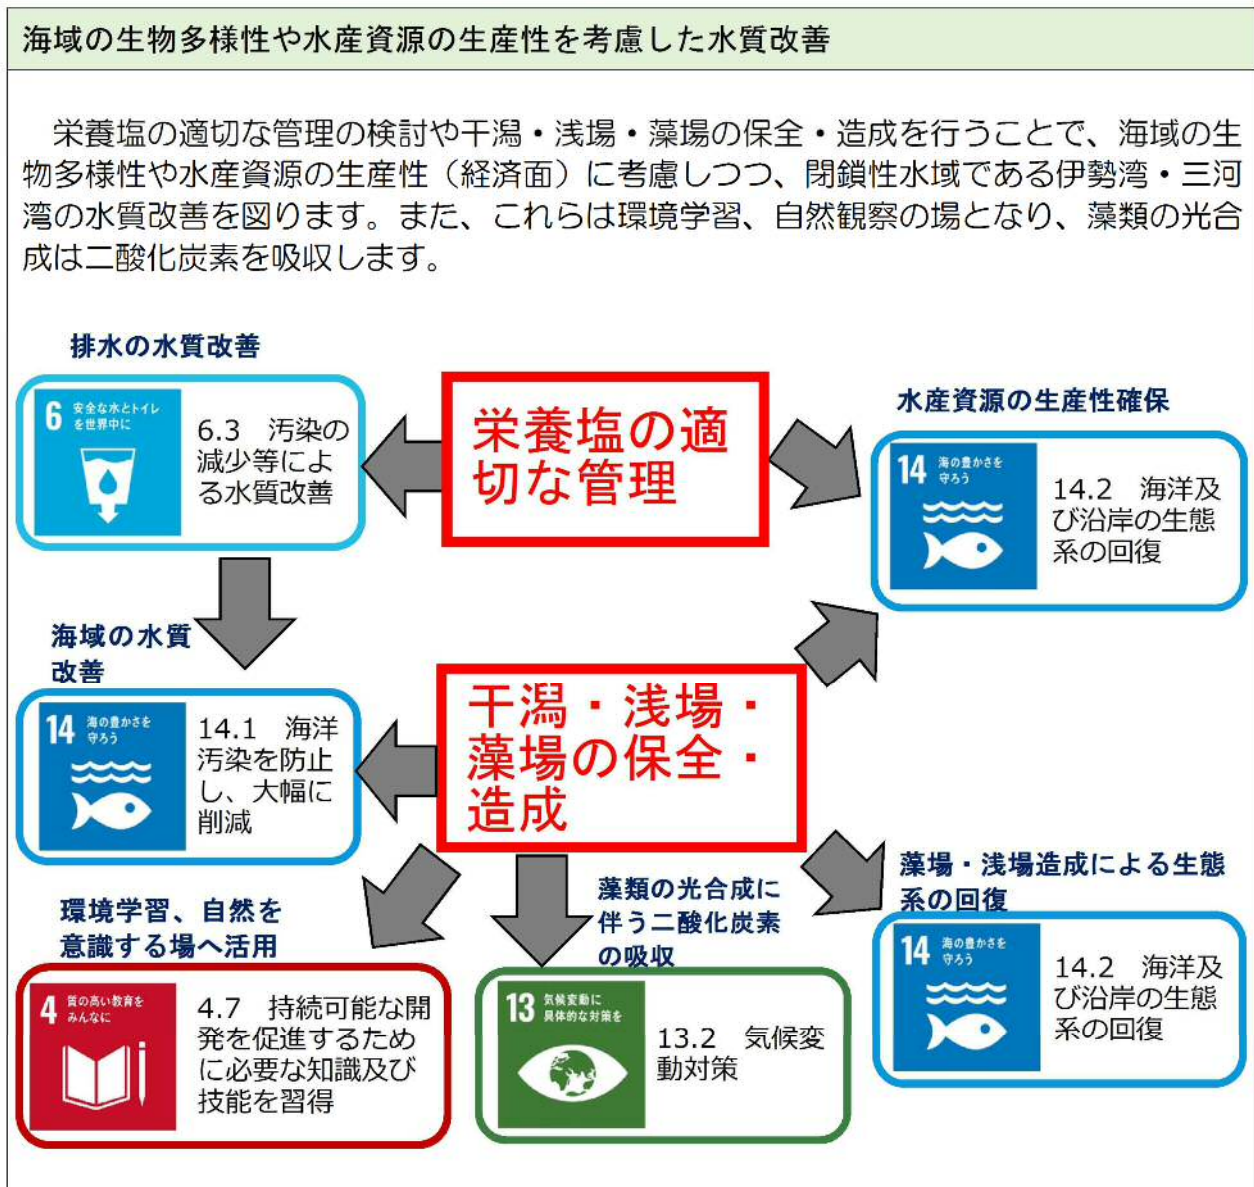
海域の生物多様性や水産資源の生産性を考慮した水質改善

栄養塩の適切な管理の検討や干潟・浅場・藻場の保全・造成を行うことで、海域の生物多様性や水産資源の生産性（経済面）に考慮しつつ、閉鎖性水域である伊勢湾・三河湾の水質改善を図ります。また、これらは環境学習、自然観察の場となり、藻類の光合成は二酸化炭素を吸収します。

排水の水質改善

6 安全な水とトイレを世界中に

6.3 汚染の減少等による水質改善

栄養塩の適切な管理

水産資源の生産性確保

14 海の豊かさを守ろう

14.2 海洋及び沿岸の生態系の回復

海域の水質改善

14 海の豊かさを守ろう

14.1 海洋汚染を防止し、大幅に削減

干潟・浅場・藻場の保全・造成

藻場・浅場造成による生態系の回復

14 海の豊かさを守ろう

14.2 海洋及び沿岸の生態系の回復

環境学習、自然を意識する場へ活用

4 質の高い教育をみんなに

4.7 持続可能な開発を促進するために必要な知識及び技能を習得

藻類の光合成に伴う二酸化炭素の吸収

13 気候変動に具体的な対策を

13.2 気候変動対策